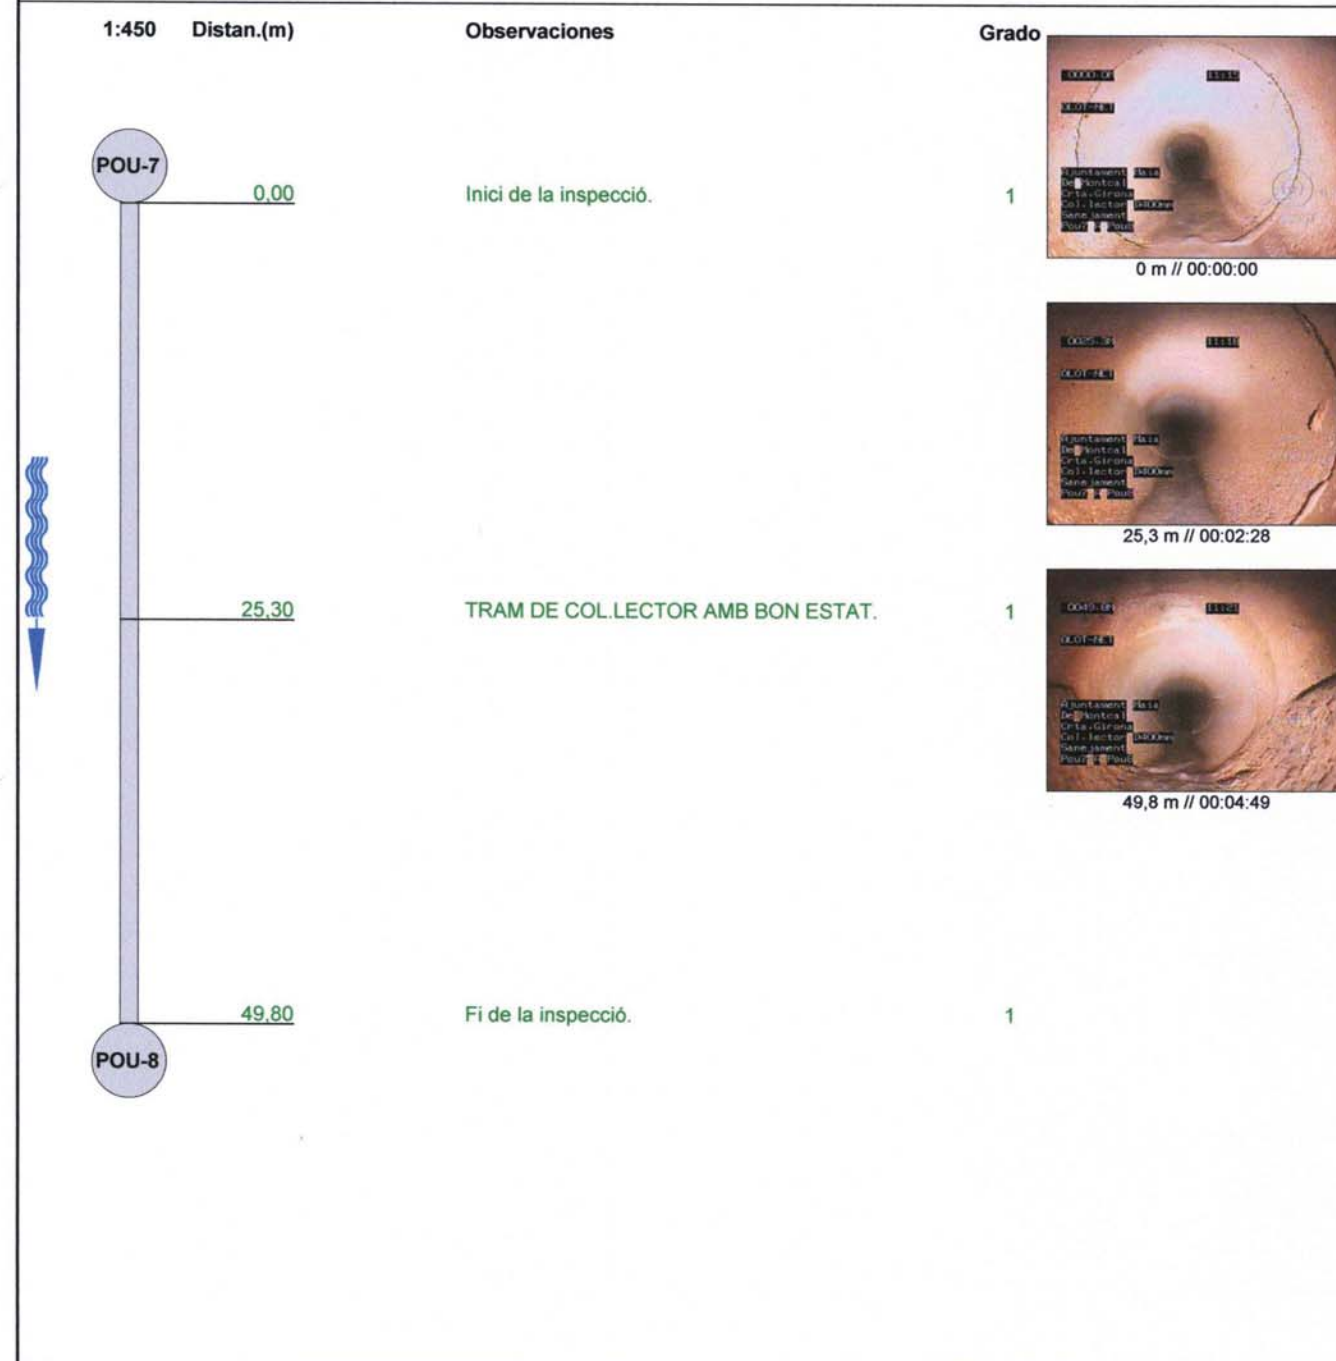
1:450 Distan.(m) Observaciones Grado

POU-7

0,00 Inici de la inspecció. 1

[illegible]
OLOT-NET
Ajuntament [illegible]
De Montcal
Crta.Girona
Col.lector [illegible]
Sanejament
Pou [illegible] Pou

0 m // 00:00:00

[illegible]
OLOT-NET
Ajuntament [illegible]
De Montcal
Crta.Girona
Col.lector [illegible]
Sanejament
Pou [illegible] Pou

25,3 m // 00:02:28

25,30 TRAM DE COL.LECTOR AMB BON ESTAT. 1

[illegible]
OLOT-NET
Ajuntament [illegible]
De Montcal
Crta.Girona
Col.lector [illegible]
Sanejament
Pou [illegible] Pou

49,8 m // 00:04:49

49,80 Fi de la inspecció. 1

POU-8